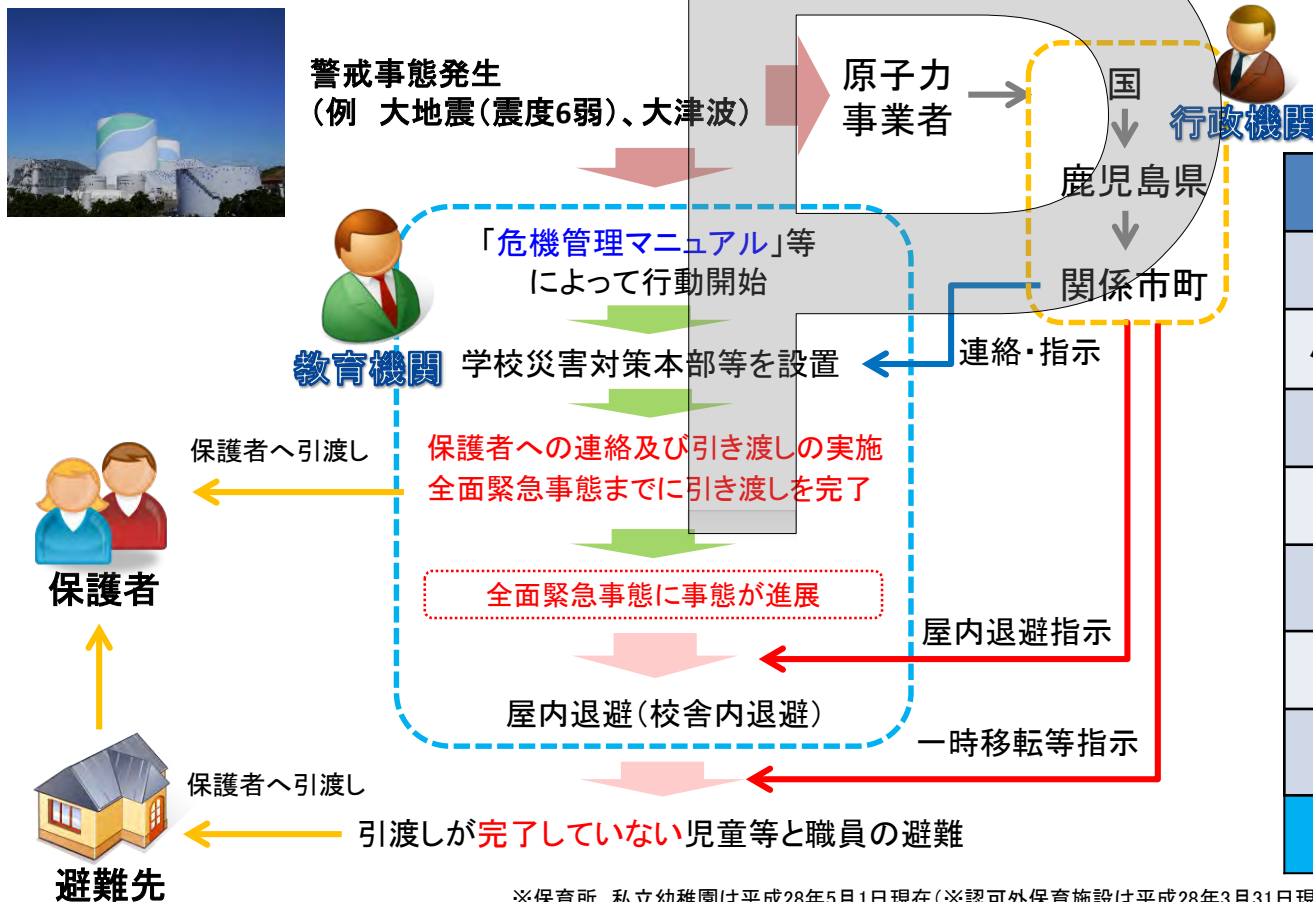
警戒事態発生
（例　大地震（震度6弱）、大津波）

原子力
事業者

国
鹿児島県
関係市町

行政機関

「危機管理マニュアル」等
によって行動開始

教育機関

学校災害対策本部等を設置

連絡・指示

保護者へ引渡し

保護者への連絡及び引き渡しの実施
全面緊急事態までに引き渡しを完了

保護者

全面緊急事態に事態が進展

屋内退避指示

屋内退避（校舎内退避）

一時移転等指示

保護者へ引渡し

引渡しが完了していない児童等と職員の避難

避難先

※保育所、私立幼稚園は平成28年5月1日現在（※認可外保育施設は平成28年3月31日現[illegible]